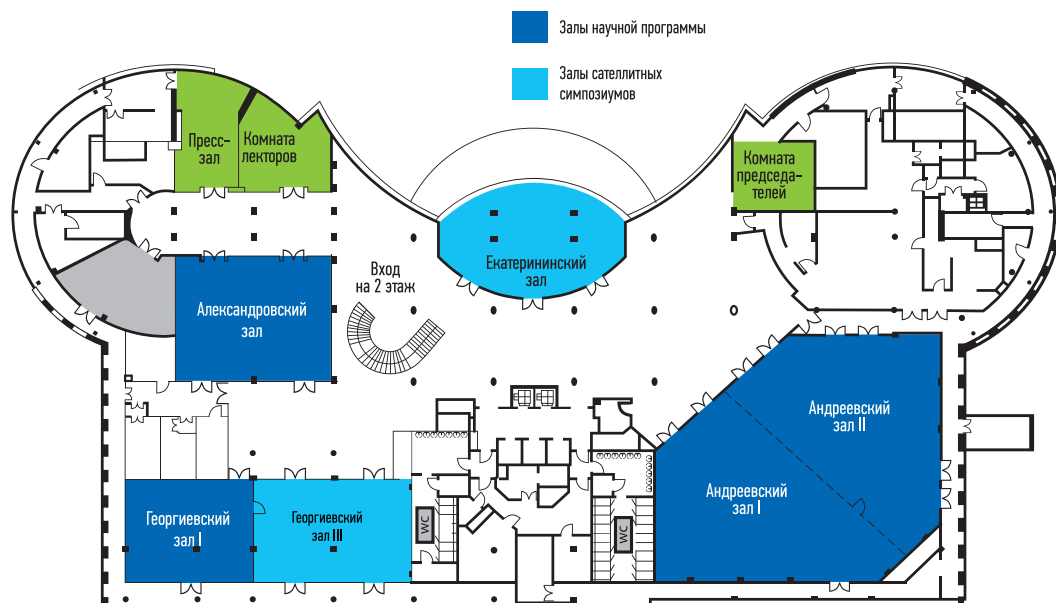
Залы научной программы

Залы сателлитных симпозиумов

Пресс-зал

Комната лекторов

Комната председателей

Екатерининский зал

Вход на 2 этаж

Александровский зал

Андреевский зал II

Андреевский зал I

Георгиевский зал I

Георгиевский зал III

WC

WC